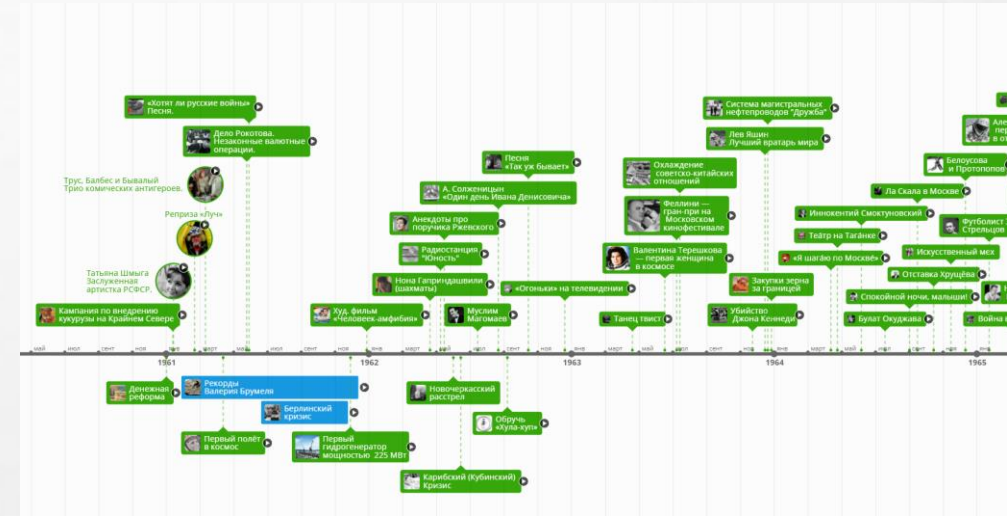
«Хотят ли русские войны»
Песня.

Дело Рокотова.
Незаконные валютные операции.

Трус, Балбес и Бывалый
Трио комических антигероев.

Реприза «Луч»

Татьяна Шмыга
Заслуженная артистка РСФСР.

Кампания по внедрению кукурузы на Крайнем Севере

Песня
«Так уж бывает»

А. Солженицын
«Один день Ивана Денисовича»

Анекдоты про поручика Ржевского

Радиостанция «Юность»

Нона Гаприндашвили
(шахматы)

Худ. фильм
«Человек-амфибия»

Муслим
Магомаев

«Огоньки» на телевидении

Система магистральных нефтепроводов "Дружба"

Лев Яшин
Лучший вратарь мира

Охлаждение советско-китайских отношений

Феллини — гран-при на Московском кинофестивале

Валентина Терешкова — первая женщина в космосе

Танец твист

Закупки зерна за границей

Убийство Джона Кеннеди

Але
пер
в от

Белоусова и Протопопов

Ла Скала в Москве

Иннокентий Смоктуновский

Футболист
Стрельцов

Театр на Таганке

«Я шагаю по Москве»

Искусственный мех

Оттепель Хрущёва

Спокойной ночи, малыши!

Булат Окуджава

Война

май июл сент ноя 1961 янв март май июл сент ноя 1962 янв март май июл сент ноя 1963 янв март май июл сент ноя 1964 янв март май июл сент ноя 1965

Денежная реформа

Рекорды
Валерия Брумеля

Берлинский кризис

Первый полёт в космос

Первый гидрогенератор мощностью 225 МВт

Новочеркасский расстрел

Обруч
«Хула-хуп»

Карибский (Кубинский)
Кризис